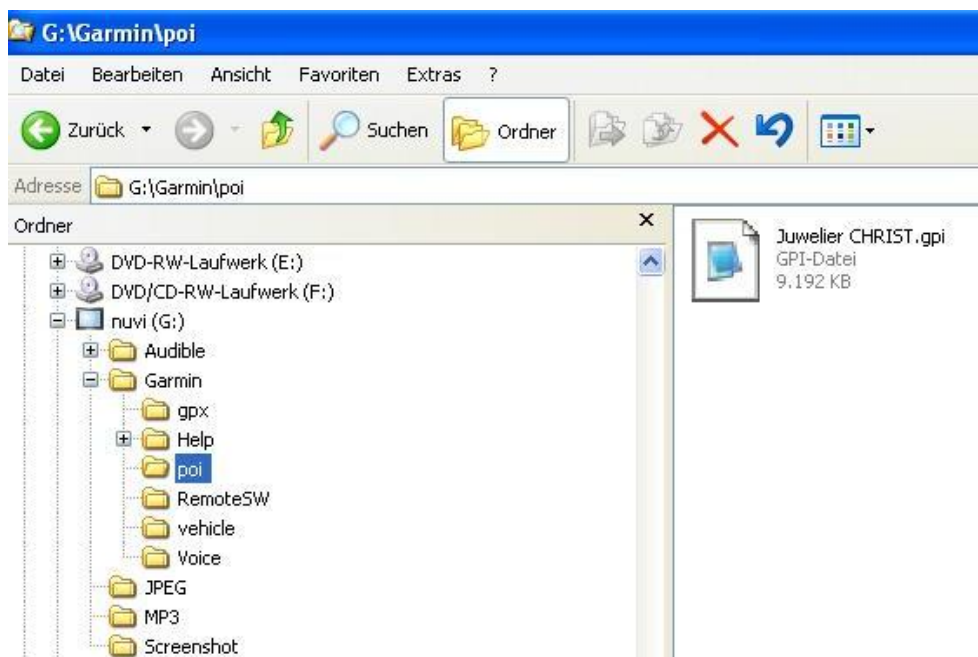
G:\Garmin\poi

Datei Bearbeiten Ansicht Favoriten Extras ?

Zurück Suchen Ordner

Adresse G:\Garmin\poi

Ordner

DVD-RW-Laufwerk (E:)
DVD/CD-RW-Laufwerk (F:)
nuvi (G:)
Audible
Garmin
gpx
Help
poi
RemoteSW
vehicle
Voice
JPEG
MP3
Screenshot

Juwelier CHRIST.gpi
GPI-Datei
9.192 KB